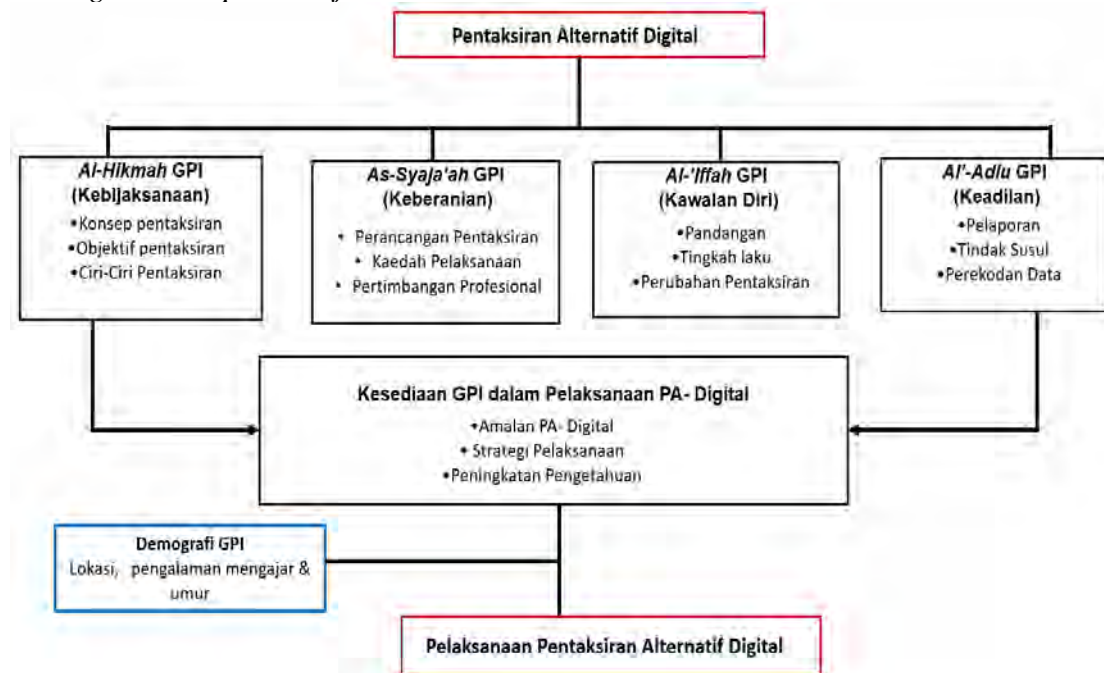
Pentaksiran Alternatif Digital

Al-Hikmah GPI (Kebijaksanaan)
•Konsep pentaksiran
•Objektif pentaksiran
•Ciri-Ciri Pentaksiran

As-Syaja'ah GPI (Keberanian)
• Perancangan Pentaksiran
• Kaedah Pelaksanaan
• Pertimbangan Profesional

Al-'Iffah GPI (Kawalan Diri)
•Pandangan
•Tingkah laku
•Perubahan Pentaksiran

Al'-Adlu GPI (Keadilan)
•Pelaporan
•Tindak Susul
•Perekodan Data

Kesediaan GPI dalam Pelaksanaan PA- Digital
•Amalan PA- Digital
• Strategi Pelaksanaan
•Peningkatan Pengetahuan

Demografi GPI
Lokasi, pengalaman mengajar & umur

Pelaksanaan Pentaksiran Alternatif Digital